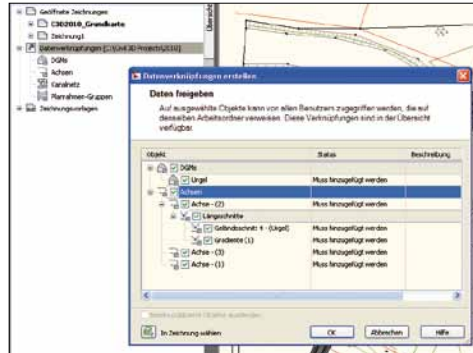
Geöffnete Zeichnungen
C3D2010_Grundkarte
Zeichnung1
Datenverknüpfungen [C:\Civil 3D Projects\C3D]
DGMs
Achsen
Kanalnetz
Planrahmen-Gruppen
Zeichnungsvorlagen
Übersicht

Datenverknüpfungen erstellen

Daten freigeben

Auf ausgewählte Objekte kann von allen Benutzern zugegriffen werden, die auf denselben Arbeitsordner verweisen. Diese Verknüpfungen sind in der Übersicht verfügbar.

| Objekt | Status | Beschreibung |
|---|---|---|
| DGMs | | |
| Urgel | Muss hinzugefügt werden | |
| Achsen | | |
| Achse - (2) | Muss hinzugefügt werden | |
| Längsschnitte | | |
| Geländeschnitt 4 - (Urgel) | Muss hinzugefügt werden | |
| Gradiente (1) | Muss hinzugefügt werden | |
| Achse - (3) | Muss hinzugefügt werden | |
| Achse - (1) | Muss hinzugefügt werden | |

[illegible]

In Zeichnung wählen

OK Abbrechen Hilfe